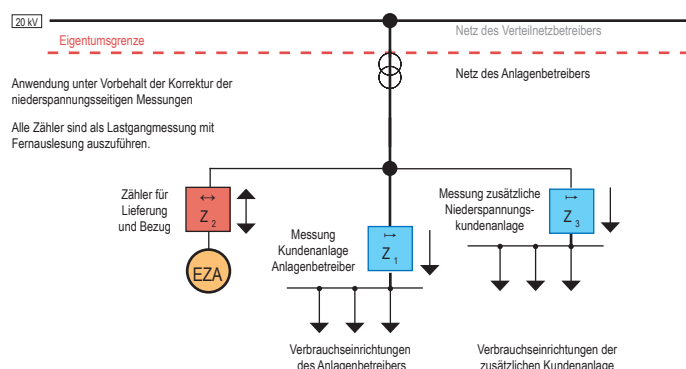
20 kV

Eigentumsgrenze

Netz des Verteilnetzbetreibers

Netz des Anlagenbetreibers

Anwendung unter Vorbehalt der Korrektur der niederspannungsseitigen Messungen

Alle Zähler sind als Lastgangmessung mit Fernauslesung auszuführen.

Zähler für Lieferung und Bezug

↔
$Z_2$

EZA

Messung Kundenanlage Anlagenbetreiber

↦
$Z_1$

Messung zusätzliche Niederspannungskundenanlage

↦
$Z_3$

Verbrauchseinrichtungen des Anlagenbetreibers

Verbrauchseinrichtungen der zusätzlichen Kundenanlage